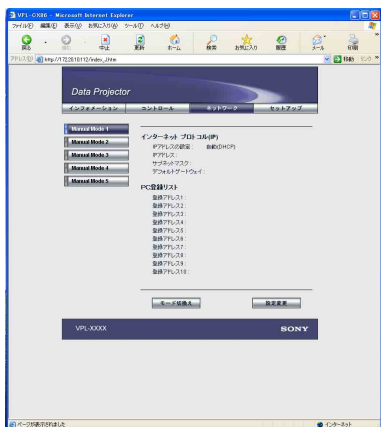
VPL-CX86 - Microsoft Internet Explorer

ファイル(F) 編集(E) 表示(V) お気に入り(A) ツール(T) ヘルプ(H)

戻る 進む 中止 更新 ホーム 検索 お気に入り 履歴 メール 印刷

アドレス(D) http://172.20.10.112/video_i.htm 移動 リンク »

Data Projector

インフォメーション コントロール ネットワーク セットアップ

Manual Mode 1
Manual Mode 2
Manual Mode 3
Manual Mode 4
Manual Mode 5

インターネット プロトコル(IP)

IPアドレスの設定： 自動(DHCP)
IPアドレス：
サブネットマスク：
デフォルトゲートウェイ：

PC登録リスト

登録アドレス1：
登録アドレス2：
登録アドレス3：
登録アドレス4：
登録アドレス5：
登録アドレス6：
登録アドレス7：
登録アドレス8：
登録アドレス9：
登録アドレス10：

モード切換え 設定変更

VPL-XXXX SONY

ページが表示されました インターネット